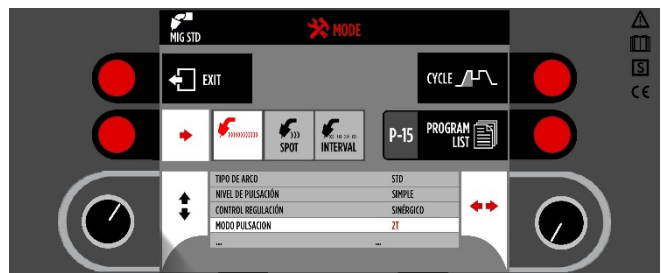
MIG STD

MODE

EXIT

CYCLE

SPOT

INTERVAL

P-15

PROGRAM LIST

| TIPO DE ARCO | STD |
|---|---|
| NIVEL DE PULSACIÓN | SIMPLE |
| CONTROL REGULACIÓN | SINÉRGICO |
| MODO PULSACIÓN | 2T |
| ... | ... |

S

CE